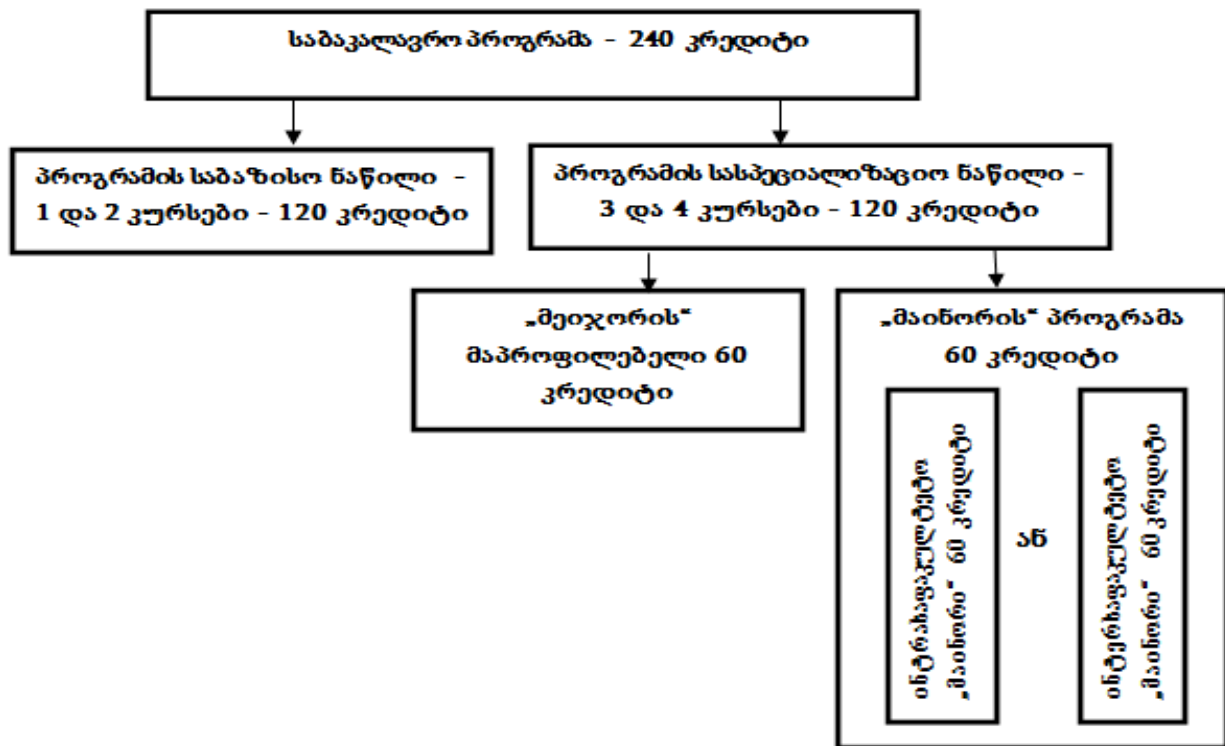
საბაკალავრო პროგრამა - 240 კრედიტი

პროგრამის საბაზისო ნაწილი - 1 და 2 კურსები - 120 კრედიტი

პროგრამის სასპეციალიზაციო ნაწილი - 3 და 4 კურსები - 120 კრედიტი

„მეიჯორის" მაპროფილებელი 60 კრედიტი

„მაინორის" პროგრამა 60 კრედიტი

ინტრაფაკულტეტო „მაინორი" 60 კრედიტი

ან

ინტერფაკულტეტო „მაინორი" 60 კრედიტი